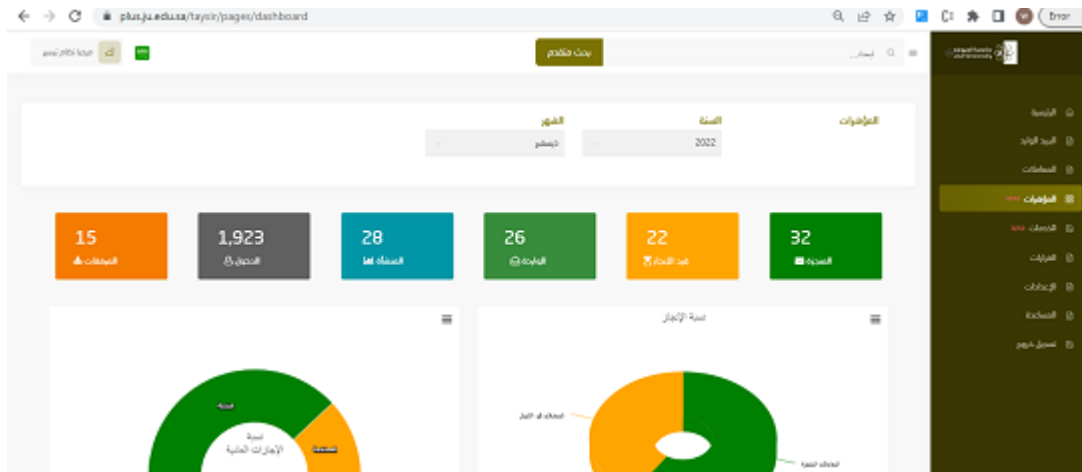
plus.ju.edu.sa/taysir/pages/dashboard

Error

بحث متقدم

المؤشرات

السنة

2022

الشهر

ديسمبر

32

22

26

28

1,923

15

نسبة الإنجاز

نسبة الإجازات المالية

الرئيسية

البريد الوارد

المعاملات

المؤشرات

الخدمات

التقارير

الإعدادات

المساعدة

تسجيل خروج